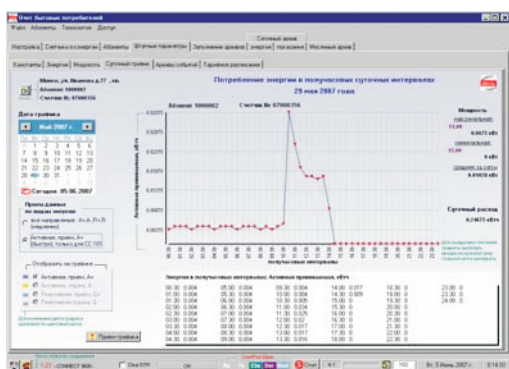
Учет бытовых потребителей

Файл Абоненты Технология Доступ

Настройка | Счетчики по энергии | Абоненты | Штатные параметры | Заполнение архивов | Энергия | Показания | Месячный архив

Суточный архив

Константы | Энергия | Мощность | Суточный график | Архивы событий | Тарифное расписание

Минск, ул. Иванова д.77 , кв.
Абонент 9000002
Счетчик № 67000356

Дата графика

Май 2007 г.

1 2 3 4 5 6
7 8 9 10 11 12 13
14 15 16 17 18 19 20
21 22 23 24 25 26 27
28 29 30 31

Сегодня: 05.06.2007

Потребление энергии в получасовых суточных интервалах
29 мая 2007 года

Абонент 9000002 Счетчик № 67000356

Активная принимаемая, кВт·ч

получасовые интервалы

Мощность
максимальная
0,0671 кВт
минимальная
0 кВт
средняя за сутки
0,01029 кВт

Суточный расход
0,24671 кВт·ч

Энергия в получасовых интервалах: Активная принимаемая, кВт·ч

| | | | | | |
|---|---|---|---|---|---|
| 00:30 0.004 | 05:30 0.004 | 10:30 0.004 | 14:00 0.017 | 18:30 0 | 23:00 0 |
| 01:00 0.004 | 06:00 0.004 | 11:00 0.005 | 14:30 0.009 | 19:00 0 | 23:30 0 |
| 01:30 0.004 | 06:30 0.004 | 11:30 0.005 | 15:00 0 | 19:30 0 | 24:00 0 |
| 02:00 0.004 | 07:00 0.004 | 12:00 0.005 | 15:30 0 | 20:00 0 | |
| 02:30 0.004 | 07:30 0.004 | 12:30 0.025 | 16:00 0 | 20:30 0 | |
| 03:00 0.004 | 08:00 0.004 | 13:00 0.032 | 16:30 0 | 21:00 0 | |
| 03:30 0.004 | 08:30 0.004 | 13:30 0.017 | 17:00 0 | 21:30 0 | |
| 04:00 0.004 | 09:00 0.004 | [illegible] | 17:30 0 | 22:00 0 | |
| 04:30 0.004 | 09:30 0.004 | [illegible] | 18:00 0 | 22:30 0 | |

Отобразить на графике
Активная, прием, А+
Активная, отдача, А-
Реактивная, прием, R+
Реактивная, отдача, R-

Просмотр графика

СОЕДИНЕНИЕ НЕТ
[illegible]
Стоп
Вт, 5 Июнь 2007 г.
8:14:03